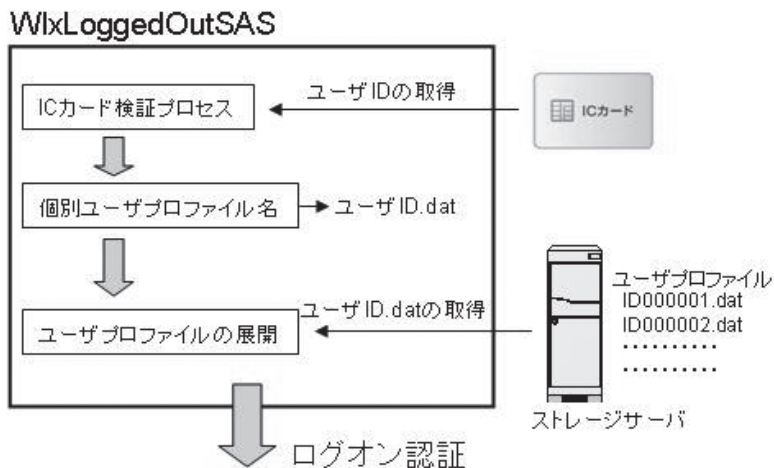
WlxLoggedOutSAS

ICカード検証プロセス

ユーザ IDの取得

ICカード

個別ユーザプロファイル名

ユーザ ID.dat

ユーザ ID.datの取得

ユーザプロファイルの展開

ユーザプロファイル
ID000001.dat
ID000002.dat
..........
..........

ストレージサーバ

ログオン認証